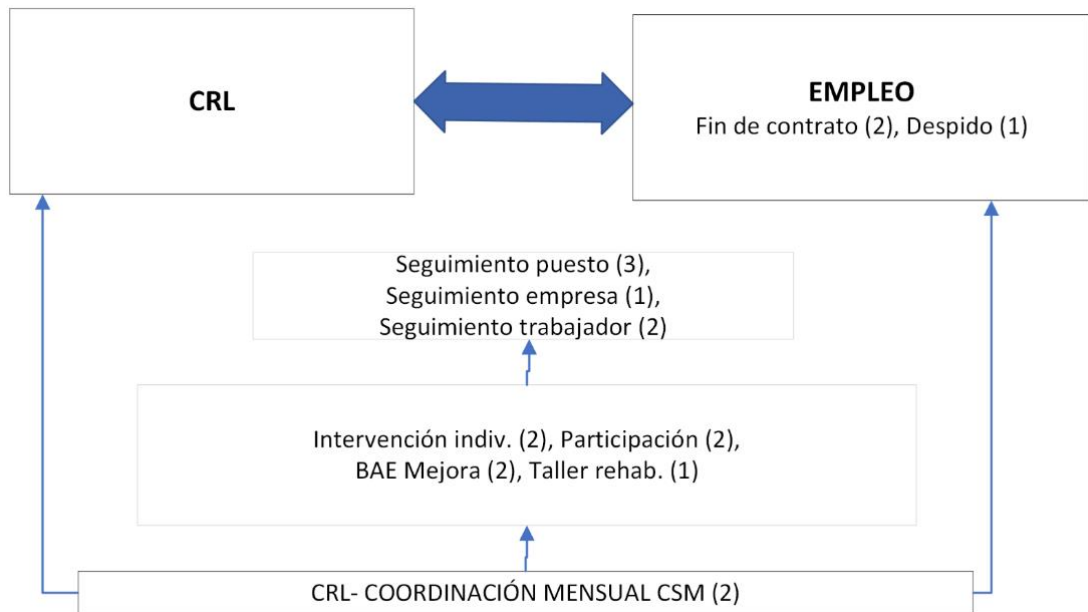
CRL

EMPLEO
Fin de contrato (2), Despido (1)

Seguimiento puesto (3),
Seguimiento empresa (1),
Seguimiento trabajador (2)

Intervención indiv. (2), Participación (2),
BAE Mejora (2), Taller rehab. (1)

CRL- COORDINACIÓN MENSUAL CSM (2)